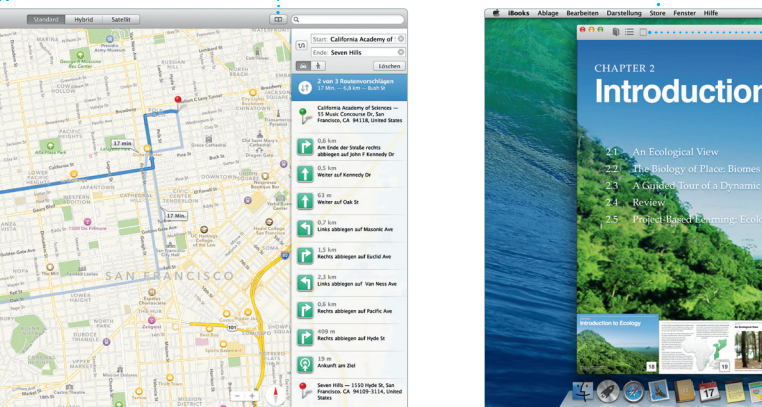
Standard Hybrid Satellit

Start: California Academy of
Ende: Seven Hills
Löschen

2 von 3 Routenvorschlägen
17 Min. — 5,8 km — Bush St

California Academy of Sciences — 55 Music Concourse Dr, San Francisco, CA 94118, United States

0,6 km
Am Ende der Straße rechts abbiegen auf John F Kennedy Dr

0,5 km
Weiter auf Kennedy Dr

63 m
Weiter auf Oak St

0,7 km
Links abbiegen auf Masonic Ave

1,5 km
Rechts abbiegen auf Euclid Ave

2,3 km
Links abbiegen auf Van Ness Ave

0,6 km
Rechts abbiegen auf Pacific Ave

409 m
Rechts abbiegen auf Hyde St

19 m
Ankunft am Ziel

Seven Hills — 1550 Hyde St, San Francisco, CA 94109-3114, United States

17 Min.
17 Min.
SAN FRANCISCO
JAPANTOWN
101

iBooks Ablage Bearbeiten Darstellung Store Fenster Hilfe

CHAPTER 2
Introduction

2.1 An Ecological View
2.2 The Biology of Place: Biomes
2.3 A Guided Tour of a Dynamic
2.4 Review
2.5 Project-Based Learning: Ecolo

Introduction to Ecology